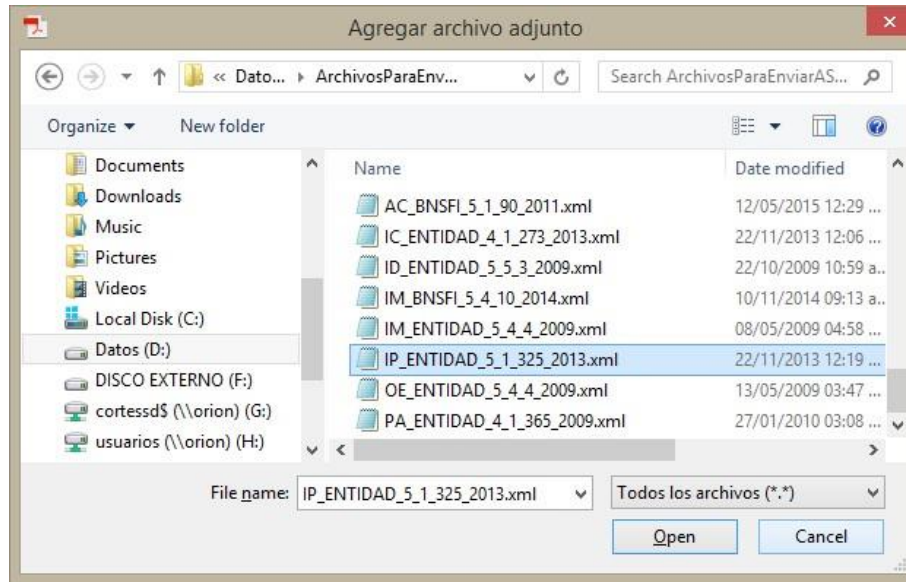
Agregar archivo adjunto

« Dato... ▸ ArchivosParaEnv...

Search ArchivosParaEnviarAS...

Organize ▾ New folder

Documents
Downloads
Music
Pictures
Videos
Local Disk (C:)
Datos (D:)
DISCO EXTERNO (F:)
cortessd$ (\\orion) (G:)
usuarios (\\orion) (H:)

| Name | Date modified |
|---|---|
| AC_BNSFI_5_1_90_2011.xml | 12/05/2015 12:29 ... |
| IC_ENTIDAD_4_1_273_2013.xml | 22/11/2013 12:06 ... |
| ID_ENTIDAD_5_5_3_2009.xml | 22/10/2009 10:59 a... |
| IM_BNSFI_5_4_10_2014.xml | 10/11/2014 09:13 a... |
| IM_ENTIDAD_5_4_4_2009.xml | 08/05/2009 04:58 ... |
| IP_ENTIDAD_5_1_325_2013.xml | 22/11/2013 12:19 ... |
| OE_ENTIDAD_5_4_4_2009.xml | 13/05/2009 03:47 ... |
| PA_ENTIDAD_4_1_365_2009.xml | 27/01/2010 03:08 ... |

File name: IP_ENTIDAD_5_1_325_2013.xml

Todos los archivos (*.*)

Open

Cancel